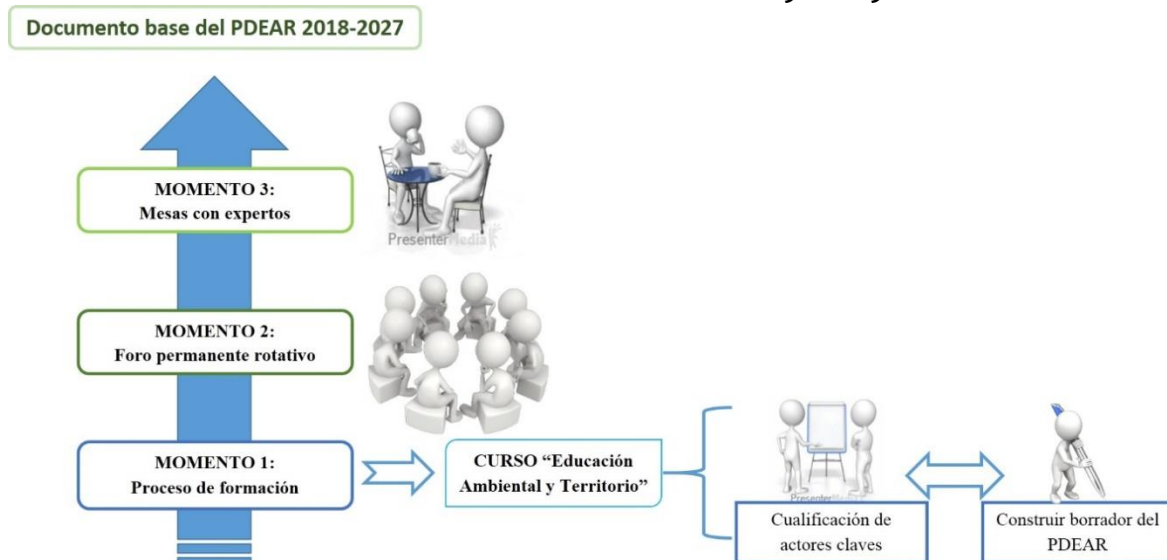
Documento base del PDEAR 2018-2027

MOMENTO 3:
Mesas con expertos

PresenterMedia

MOMENTO 2:
Foro permanente rotativo

MOMENTO 1:
Proceso de formación

CURSO "Educación Ambiental y Territorio"

PresenterMedia

Cualificación de actores claves

Construir borrador del PDEAR